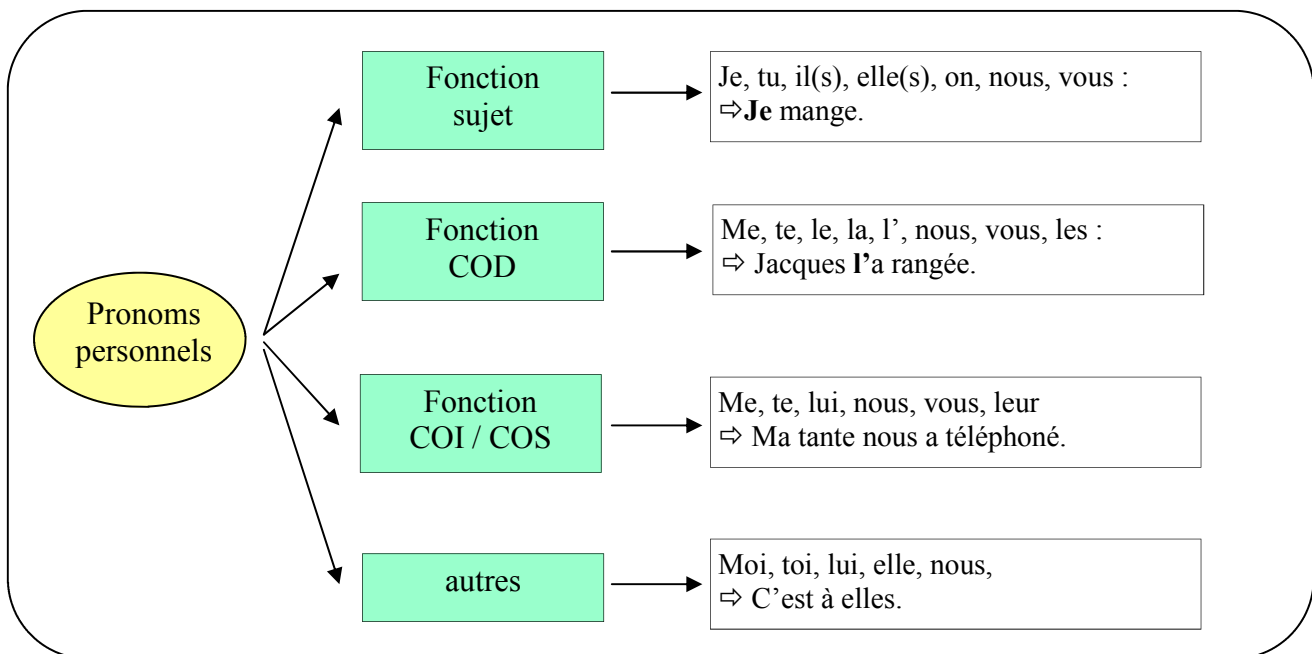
Pronoms personnels

Fonction sujet

Je, tu, il(s), elle(s), on, nous, vous :
⇨**Je** mange.

Fonction COD

Me, te, le, la, l', nous, vous, les :
⇨ Jacques **l'**a rangée.

Fonction COI / COS

Me, te, lui, nous, vous, leur
⇨ Ma tante nous a téléphoné.

autres

Moi, toi, lui, elle, nous,
⇨ C'est à elles.